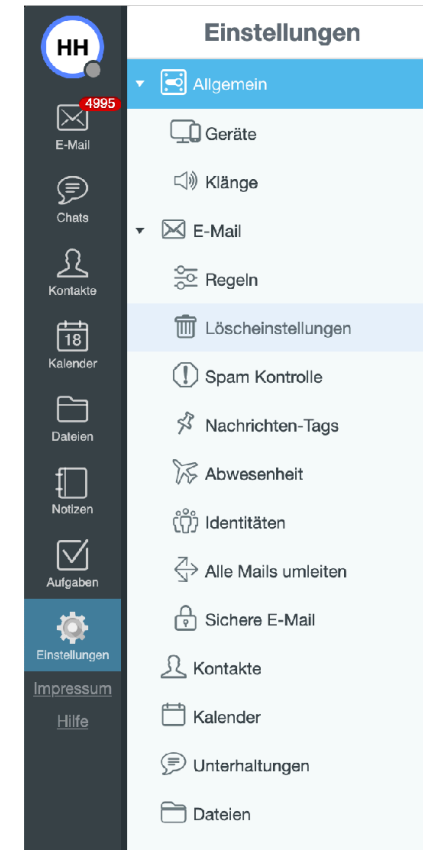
HH

4995
E-Mail

Chats

Kontakte

18
Kalender

Dateien

Notizen

Aufgaben

Einstellungen

Impressum

Hilfe

Einstellungen

Allgemein

Geräte

Klänge

E-Mail

Regeln

Löscheinstellungen

Spam Kontrolle

Nachrichten-Tags

Abwesenheit

Identitäten

Alle Mails umleiten

Sichere E-Mail

Kontakte

Kalender

Unterhaltungen

Dateien